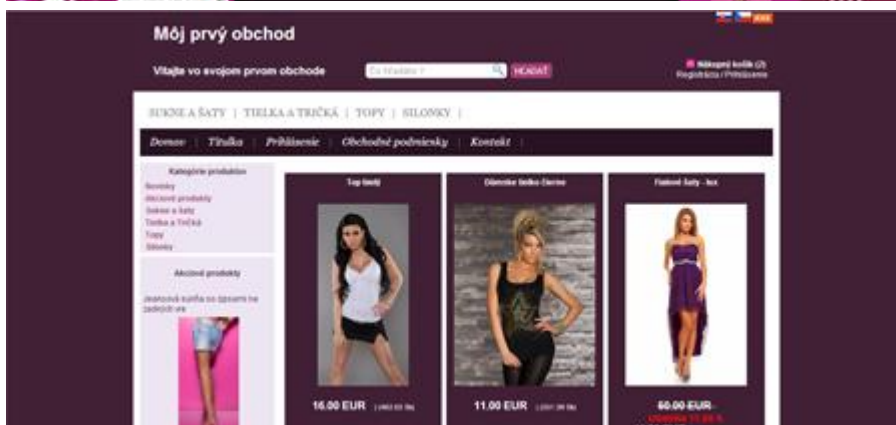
Môj prvý obchod

Vitajte vo svojom prvom obchode

Čo hľadáte ?

HĽADAŤ

Nákupný košík (2)

Registrácia / Prihlásenie

SUKNE A ŠATY | TIELKA A TRIČKÁ | TOPY | SILONKY |

Domov | Titulka | Prihlásenie | Obchodné podmienky | Kontakt |

Kategórie produktov

Novinky

Akciové produkty

Sukne a šaty

Tielka a tričká

Topy

Silonky

Akciové produkty

Jeansová sukňa so zipsami na zadných vr.

Top biely

Dámske tielko čierne

Fialové šaty - lux

16.00 EUR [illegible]

11.00 EUR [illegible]

60.00 EUR

Ušetríte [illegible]